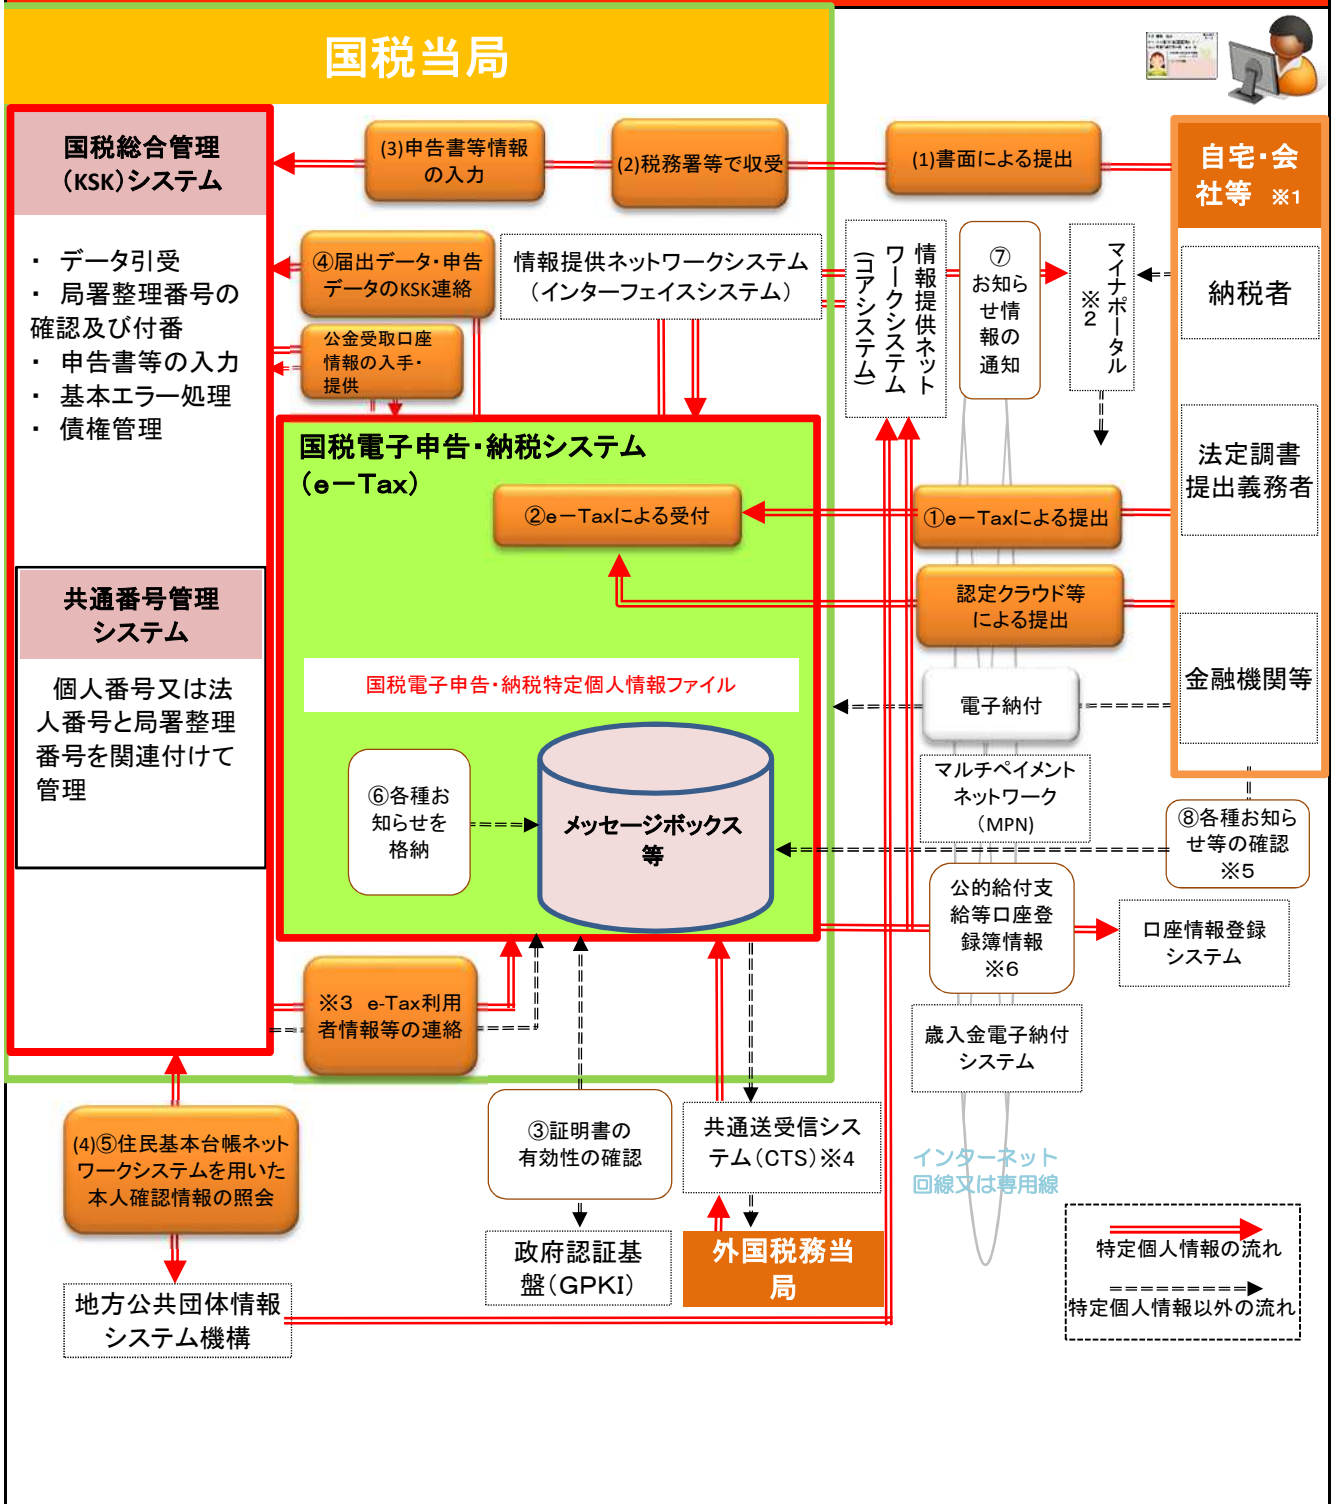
国税当局

国税総合管理（KSK）システム

・ データ引受
・ 局署整理番号の確認及び付番
・ 申告書等の入力
・ 基本エラー処理
・ 債権管理

共通番号管理システム

個人番号又は法人番号と局署整理番号を関連付けて管理

(3)申告書等情報の入力

(2)税務署等で収受

(1)書面による提出

自宅・会社等 ※1

納税者

法定調書提出義務者

金融機関等

④届出データ・申告データのKSK連絡

公金受取口座情報の入手・提供

情報提供ネットワークシステム（インターフェイスシステム）

情報提供ネットワークシステム（コアシステム）

⑦お知らせ情報の通知

マイナポータル ※2

国税電子申告・納税システム（e−Tax）

②e−Taxによる受付

①e−Taxによる提出

認定クラウド等による提出

国税電子申告・納税特定個人情報ファイル

電子納付

マルチペイメントネットワーク（MPN）

⑥各種お知らせを格納

メッセージボックス等

⑧各種お知らせ等の確認 ※5

公的給付支給等口座登録簿情報 ※6

口座情報登録システム

歳入金電子納付システム

※3 e-Tax利用者情報等の連絡

(4)⑤住民基本台帳ネットワークシステムを用いた本人確認情報の照会

地方公共団体情報システム機構

③証明書の有効性の確認

政府認証基盤（GPKI）

共通送受信システム（CTS）※4

外国税務当局

インターネット回線又は専用線

特定個人情報の流れ

特定個人情報以外の流れ